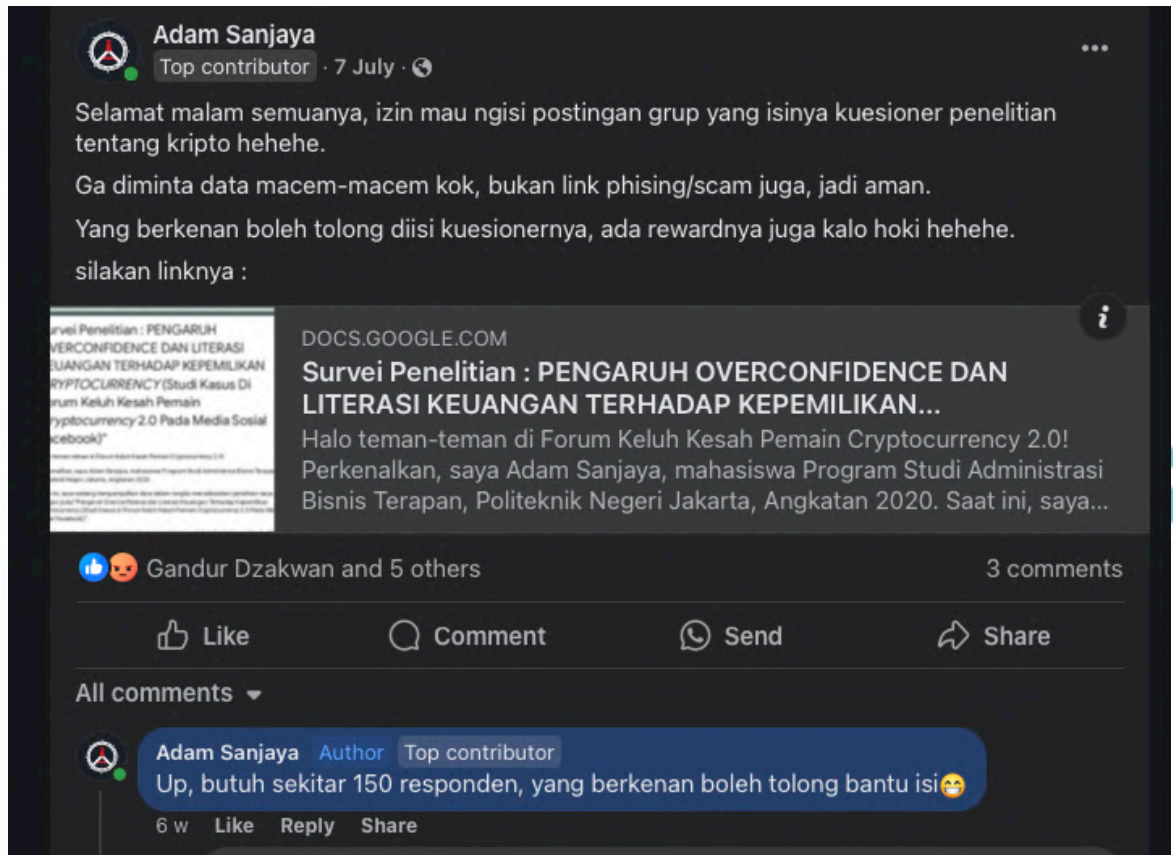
Adam Sanjaya
Top contributor · 7 July ·

Selamat malam semuanya, izin mau ngisi postingan grup yang isinya kuesioner penelitian tentang kripto hehehe.

Ga diminta data macem-macem kok, bukan link phising/scam juga, jadi aman.

Yang berkenan boleh tolong diisi kuesionernya, ada rewardnya juga kalo hoki hehehe.

silakan linknya :

urvei Penelitian : PENGARUH VERCONFIDENCE DAN LITERASI EUANGAN TERHADAP KEPEMILIKAN RYPTOCURRENCY (Studi Kasus Di orum Keluh Kesah Pemain ryptocurrency 2.0 Pada Media Sosial acebook)"

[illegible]

DOCS.GOOGLE.COM
Survei Penelitian : PENGARUH OVERCONFIDENCE DAN LITERASI KEUANGAN TERHADAP KEPEMILIKAN...
Halo teman-teman di Forum Keluh Kesah Pemain Cryptocurrency 2.0! Perkenalkan, saya Adam Sanjaya, mahasiswa Program Studi Administrasi Bisnis Terapan, Politeknik Negeri Jakarta, Angkatan 2020. Saat ini, saya...

Gandur Dzakwan and 5 others
3 comments

Like
Comment
Send
Share

All comments

Adam Sanjaya Author Top contributor
Up, butuh sekitar 150 responden, yang berkenan boleh tolong bantu isi😁
6 w Like Reply Share